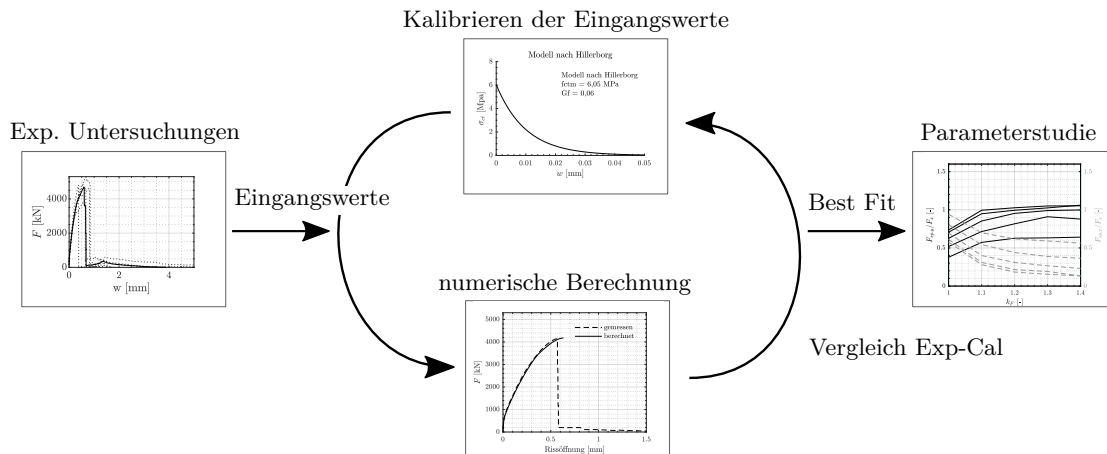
Kalibrieren der Eingangswerte

Modell nach Hillerborg

Modell nach Hillerborg
fctm = 6,05 MPa
Gf = 0,06

8
6
4
2
0

$\sigma_{ct}$ [Mpa]

0 0.01 0.02 0.03 0.04 0.05

$w$ [mm]

Exp. Untersuchungen

4000
2000
0

$F$ [kN]

0 2 4

w [mm]

Eingangswerte

Parameterstudie

1.5
1
0.5
0

$F_{exp}/F_u$ [-]

$F_{cal}/F_u$ [-]

1 1.1 1.2 1.3 1.4

$k_F$ [-]

Best Fit

numerische Berechnung

5000
4500
4000
3500
3000
2500
2000
1500
1000
500
0

$F$ [kN]

gemessen
berechnet

0 0.5 1 1.5

Rissöffnung [mm]

Vergleich Exp-Cal